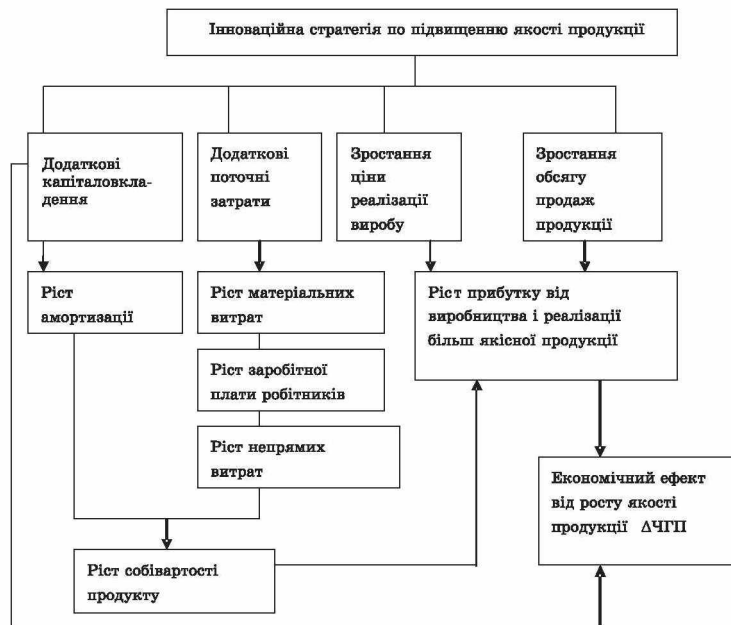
Інноваційна стратегія по підвищенню якості продукції

Додаткові капіталовкладення

Додаткові поточні затрати

Зростання ціни реалізації виробу

Зростання обсягу продаж продукції

Ріст амортизації

Ріст матеріальних витрат

Ріст заробітної плати робітників

Ріст непрямих витрат

Ріст прибутку від виробництва і реалізації більш якісної продукції

Економічний ефект від росту якості продукції ΔЧГП

Ріст собівартості продукту